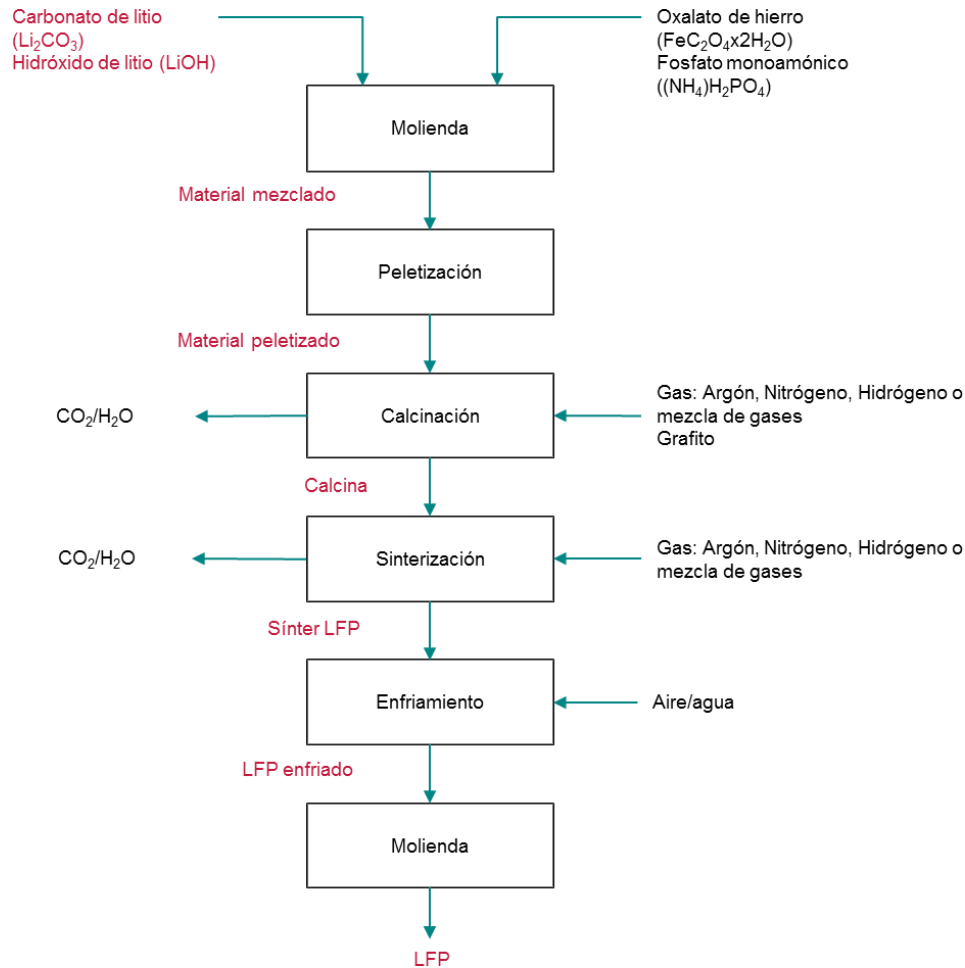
Carbonato de litio ($Li_2CO_3$)
Hidróxido de litio (LiOH)

Oxalato de hierro ($FeC_2O_4x2H_2O$)
Fosfato monoamónico ($(NH_4)H_2PO_4$)

Molienda

Material mezclado

Peletización

Material peletizado

$CO_2/H_2O$

Calcinación

Gas: Argón, Nitrógeno, Hidrógeno o mezcla de gases
Grafito

Calcina

$CO_2/H_2O$

Sinterización

Gas: Argón, Nitrógeno, Hidrógeno o mezcla de gases

Sínter LFP

Enfriamiento

Aire/agua

LFP enfriado

Molienda

LFP